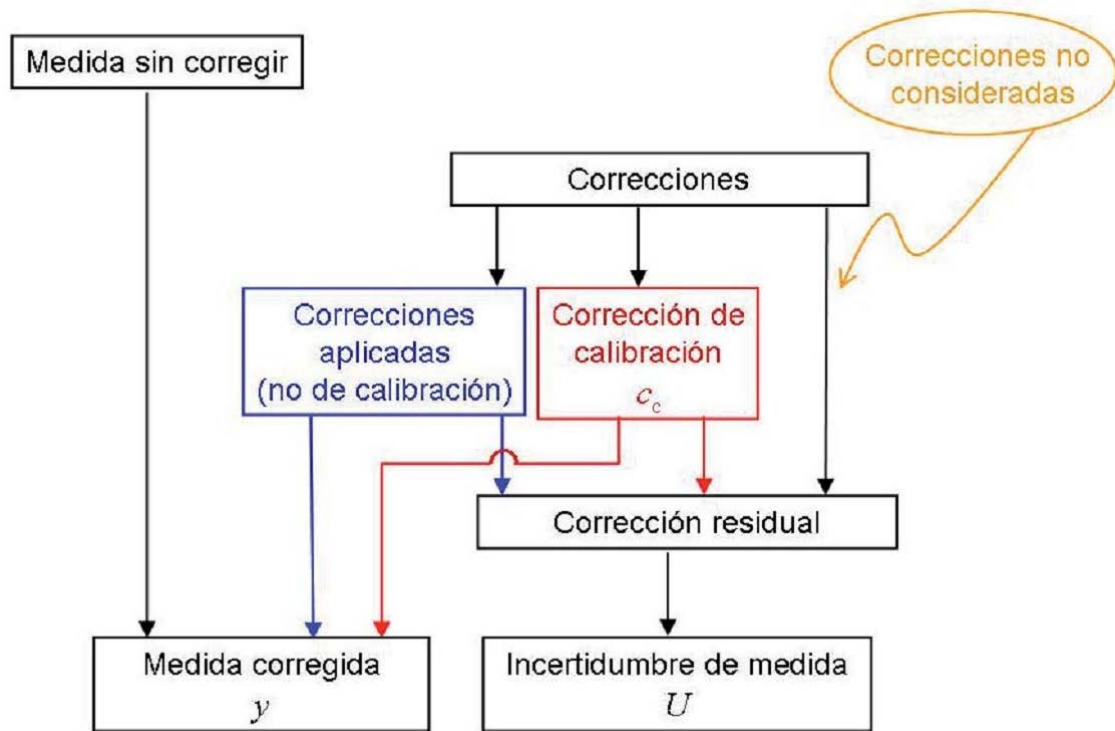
Medida sin corregir

Correcciones no consideradas

Correcciones

Correcciones aplicadas (no de calibración)

Corrección de calibración $c_c$

Corrección residual

Medida corregida $y$

Incertidumbre de medida $U$